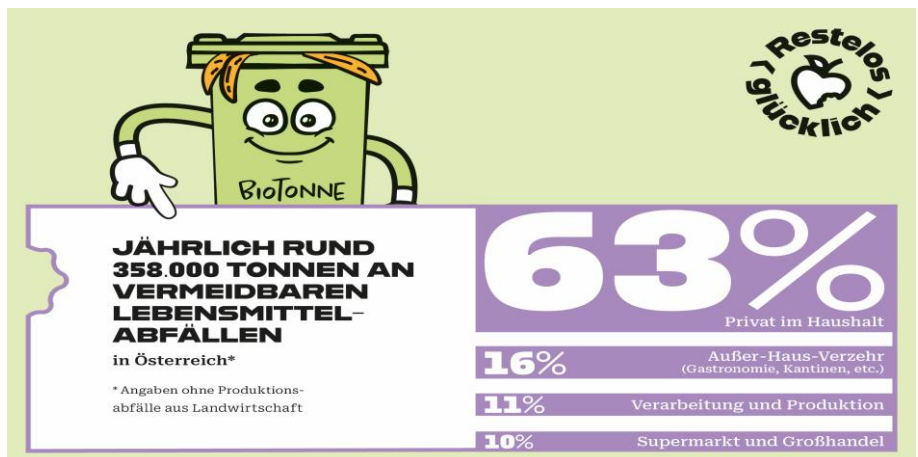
BIOTONNE

Restelos glücklich

JÄHRLICH RUND 358.000 TONNEN AN VERMEIDBAREN LEBENSMITTELABFÄLLEN

in Österreich*

* Angaben ohne Produktionsabfälle aus Landwirtschaft

63%
Privat im Haushalt

16%
Außer-Haus-Verzehr
(Gastronomie, Kantinen, etc.)

11%
Verarbeitung und Produktion

10%
Supermarkt und Großhandel